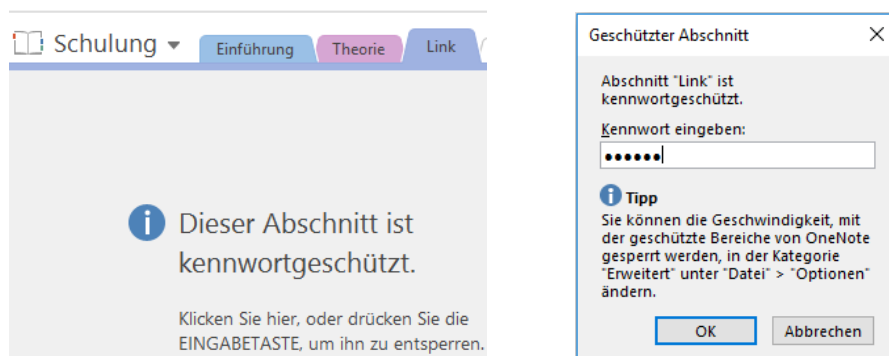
Schulung

Einführung

Theorie

Link

Dieser Abschnitt ist kennwortgeschützt.

Klicken Sie hier, oder drücken Sie die EINGABETASTE, um ihn zu entsperren.

Geschützter Abschnitt

X

Abschnitt "Link" ist kennwortgeschützt.

Kennwort eingeben:

••••••

Tipp

Sie können die Geschwindigkeit, mit der geschützte Bereiche von OneNote gesperrt werden, in der Kategorie "Erweitert" unter "Datei" > "Optionen" ändern.

OK

Abbrechen